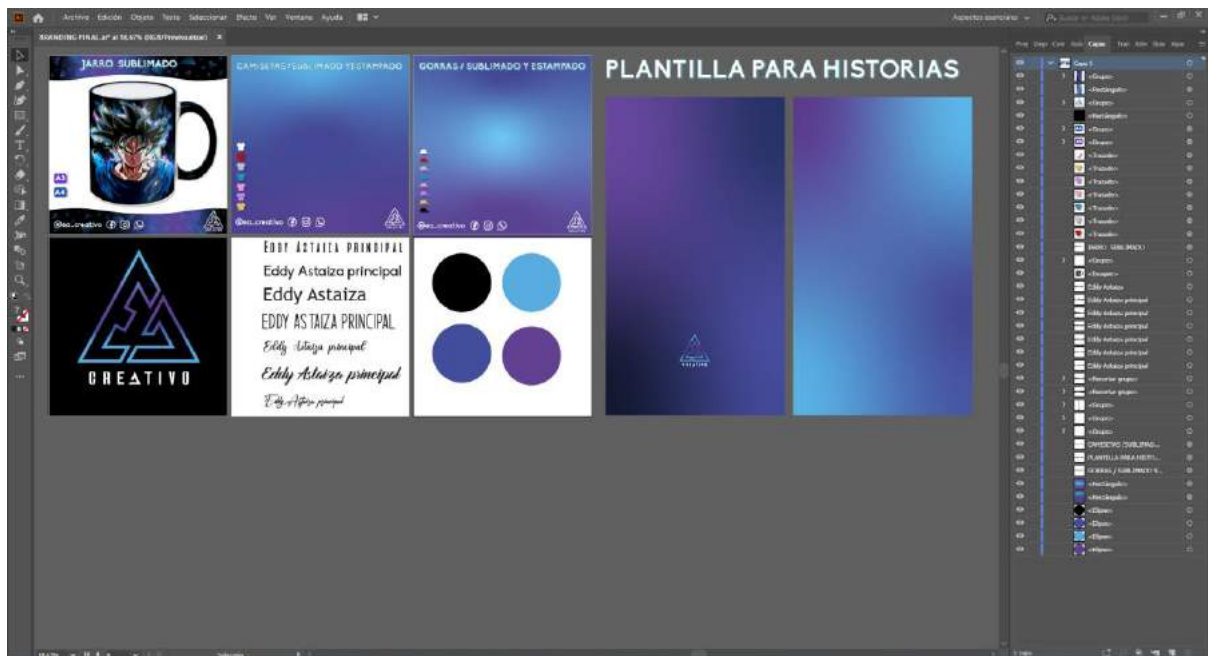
Archivo Edición Objeto Texto Seleccionar Efecto Ver Ventana Ayuda

Aspectos esenciales

BRANDING FINAL.ai* al 56,67% (RGB/Previsualizar) ×

JARRO SUBLIMADO

A3
A4

@ea_creativo

CAMISETAS / SUBLIMADO Y ESTAMPADO

@ea_creativo

GORRAS / SUBLIMADO Y ESTAMPADO

@ea_creativo

PLANTILLA PARA HISTORIAS

CREATIVO

EDDY ASTAIZA PRINCIPAL
Eddy Astaiza principal
Eddy Astaiza
EDDY ASTAIZA PRINCIPAL
Eddy Astaiza principal
Eddy Astaiza principal
Eddy Astaiza principal

Capas

Capa 1
<Grupo>
<Rectángulo>
<Grupo>
<Rectángulo>
<Grupo>
<Grupo>
<Trazado>
<Trazado>
<Trazado>
<Trazado>
<Trazado>
<Trazado>
<Trazado>
JARRO SUBLIMADO
<Grupo>
<Grupo>
Eddy Astaiza
Eddy Astaiza principal
Eddy Astaiza principal
Eddy Astaiza principal
Eddy Astaiza principal
Eddy Astaiza principal
Eddy Astaiza principal
<Recortar grupo>
<Recortar grupo>
<Grupo>
<Grupo>
<Grupo>
CAMISETAS / SUBLIMAD...
PLANTILLA PARA HISTO...
GORRAS / SUBLIMADO Y...
<Rectángulo>
<Rectángulo>
<Elipse>
<Elipse>
<Elipse>
<Elipse>